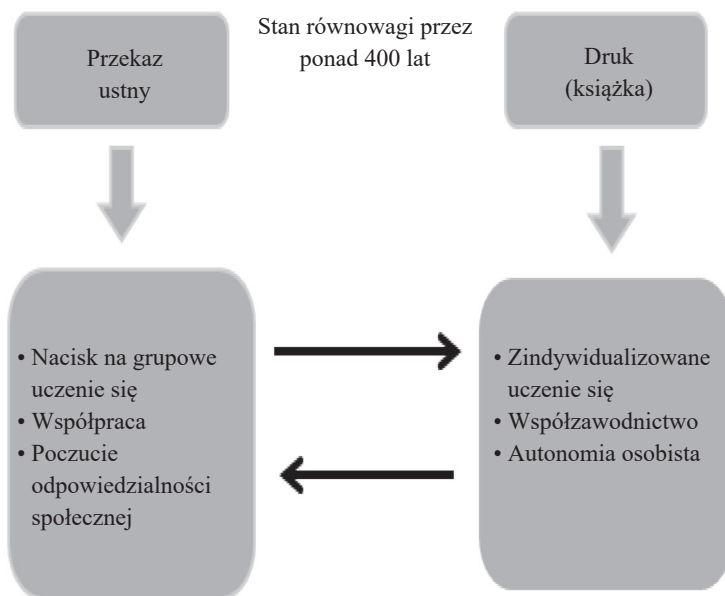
Przekaz ustny

Stan równowagi przez ponad 400 lat

Druk (książka)

• Nacisk na grupowe uczenie się
• Współpraca
• Poczucie odpowiedzialności społecznej

• Zindywidualizowane uczenie się
• Współzawodnictwo
• Autonomia osobista